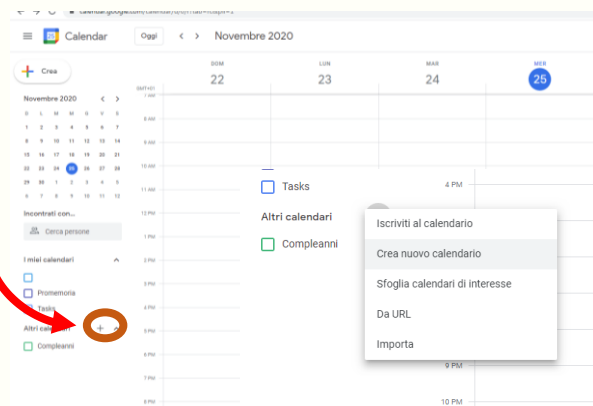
calendar.google.com/calendar/b/0/r?tab=rc&pli=1

Calendar

Oggi

Novembre 2020

Crea

DOM
22

LUN
23

MAR
24

MER
25

GMT+01

Novembre 2020

| D | L | M | M | G | V | S |
|---|---|---|---|---|---|---|
| 1 | 2 | 3 | 4 | 5 | 6 | 7 |
| 8 | 9 | 10 | 11 | 12 | 13 | 14 |
| 15 | 16 | 17 | 18 | 19 | 20 | 21 |
| 22 | 23 | 24 | 25 | 26 | 27 | 28 |
| 29 | 30 | 1 | 2 | 3 | 4 | 5 |
| 6 | 7 | 8 | 9 | 10 | 11 | 12 |

Incontrati con...

Cerca persone

I miei calendari

Promemoria

Tasks

Altri calen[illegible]

Compleanni

7 AM
8 AM
9 AM
10 AM
11 AM
12 PM
1 PM
2 PM
3 PM
4 PM
5 PM
6 PM
7 PM
8 PM

Tasks

Altri calendari

Compleanni

4 PM

9 PM

10 PM

Iscriviti al calendario

Crea nuovo calendario

Sfoglia calendari di interesse

Da URL

Importa